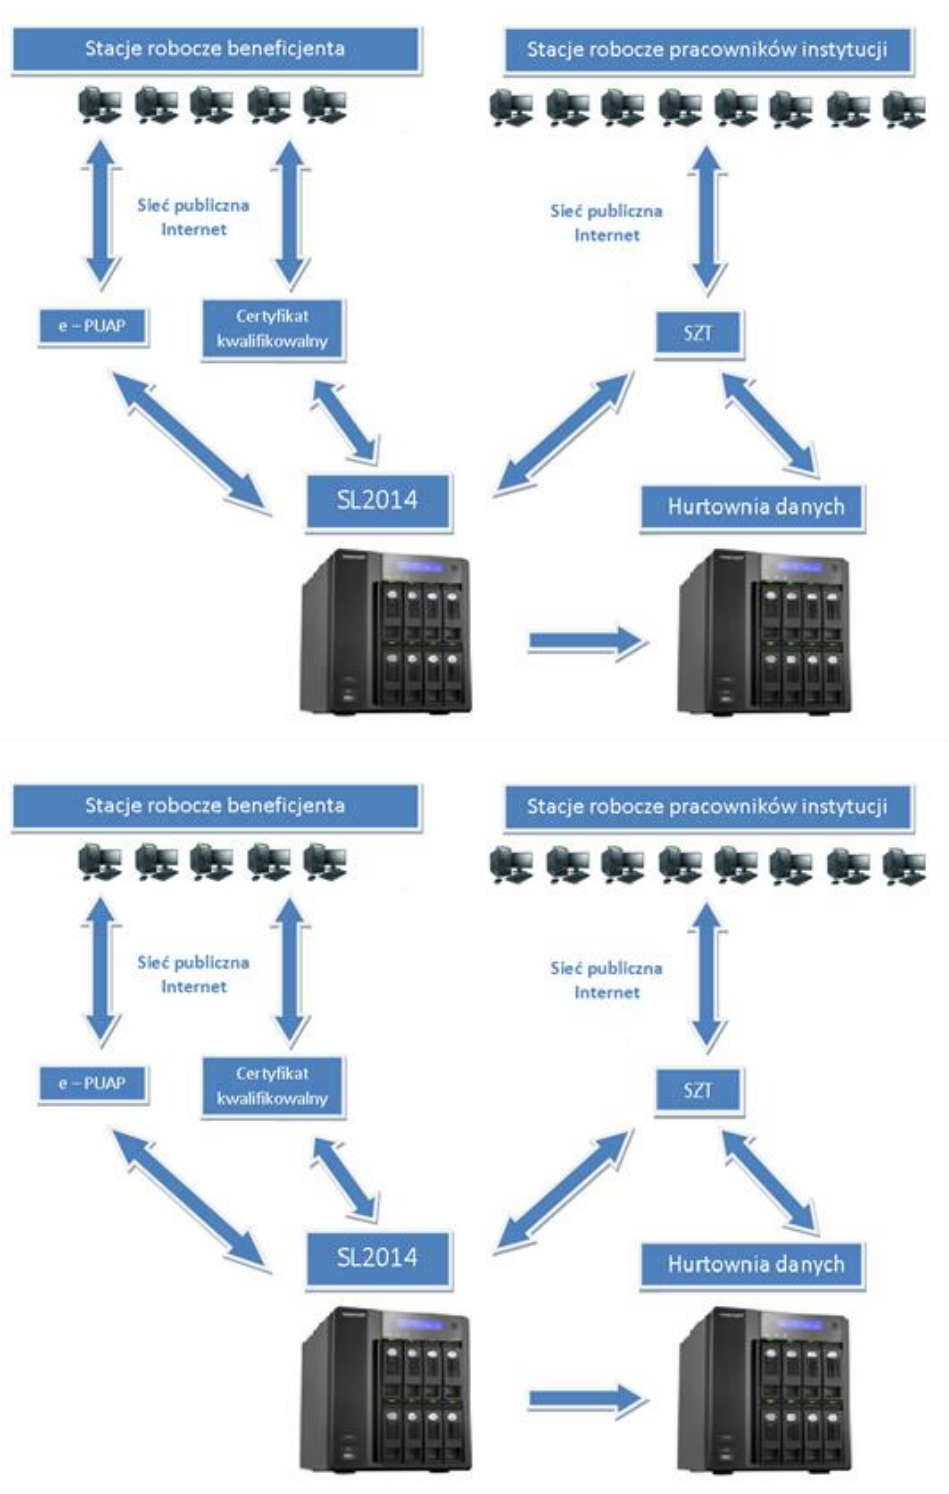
Stacje robocze beneficjenta

Stacje robocze pracowników instytucji

Sieć publiczna Internet

Sieć publiczna Internet

e – PUAP

Certyfikat kwalifikowalny

SZT

SL2014

Hurtownia danych

Stacje robocze beneficjenta

Stacje robocze pracowników instytucji

Sieć publiczna Internet

Sieć publiczna Internet

e – PUAP

Certyfikat kwalifikowalny

SZT

SL2014

Hurtownia danych